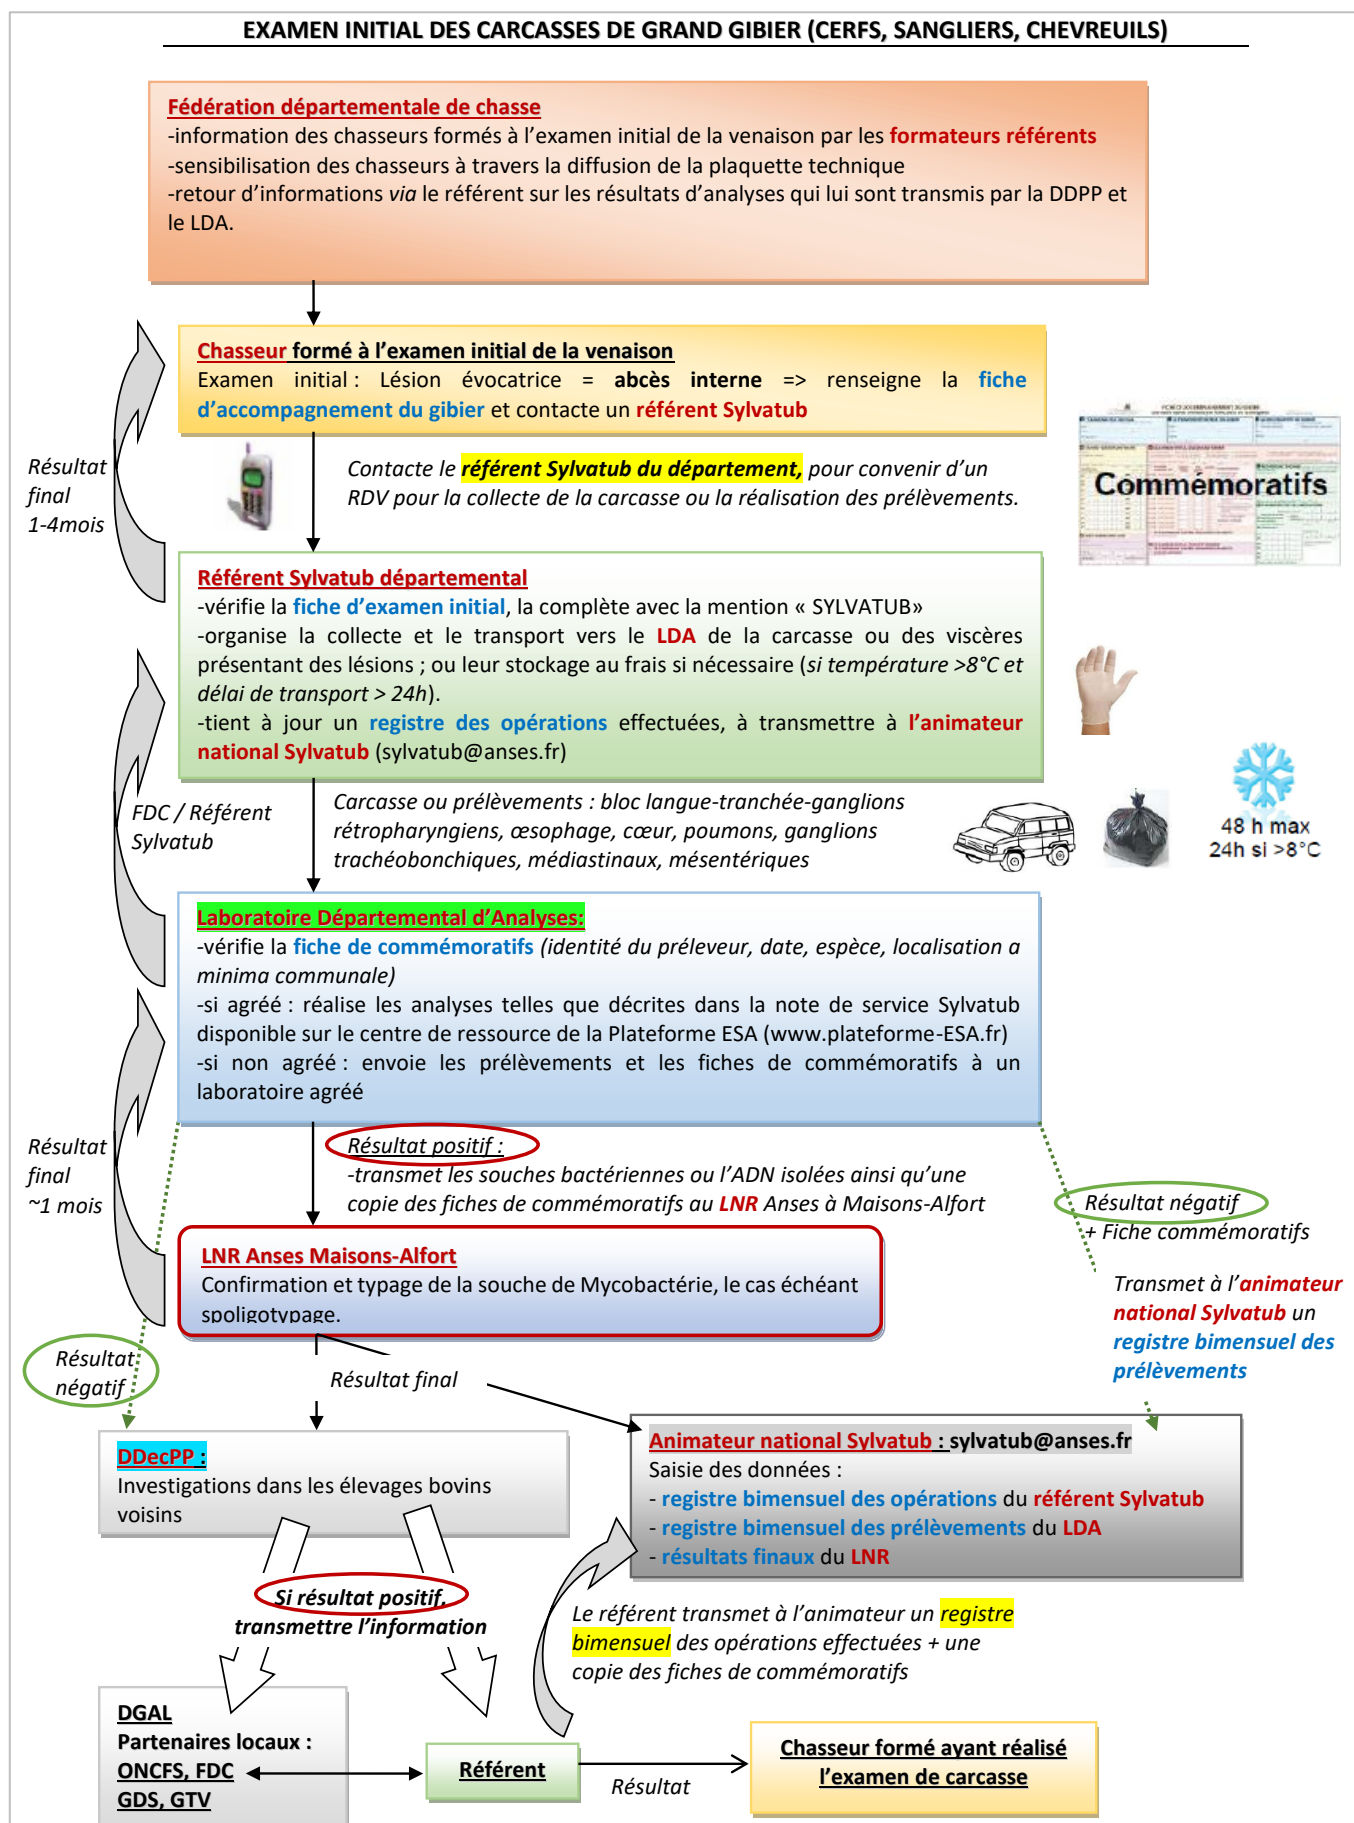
EXAMEN INITIAL DES CARCASSES DE GRAND GIBIER (CERFS, SANGLIERS, CHEVREUILS)

Fédération départementale de chasse
-information des chasseurs formés à l'examen initial de la venaison par les formateurs référents
-sensibilisation des chasseurs à travers la diffusion de la plaquette technique
-retour d'informations via le référent sur les résultats d'analyses qui lui sont transmis par la DDPP et le LDA.

Chasseur formé à l'examen initial de la venaison
Examen initial : Lésion évocatrice = abcès interne => renseigne la fiche d'accompagnement du gibier et contacte un référent Sylvatub

Résultat final 1-4mois

Contacte le référent Sylvatub du département, pour convenir d'un RDV pour la collecte de la carcasse ou la réalisation des prélèvements.

Commémoratifs

Référent Sylvatub départemental
-vérifie la fiche d'examen initial, la complète avec la mention « SYLVATUB»
-organise la collecte et le transport vers le LDA de la carcasse ou des viscères présentant des lésions ; ou leur stockage au frais si nécessaire (si température >8°C et délai de transport > 24h).
-tient à jour un registre des opérations effectuées, à transmettre à l'animateur national Sylvatub (sylvatub@anses.fr)

FDC / Référent Sylvatub

Carcasse ou prélèvements : bloc langue-tranchée-ganglions rétropharyngiens, œsophage, cœur, poumons, ganglions trachéobonchiques, médiastinaux, mésentériques

48 h max
24h si >8°C

Laboratoire Départemental d'Analyses:
-vérifie la fiche de commémoratifs (identité du préleveur, date, espèce, localisation a minima communale)
-si agréé : réalise les analyses telles que décrites dans la note de service Sylvatub disponible sur le centre de ressource de la Plateforme ESA (www.plateforme-ESA.fr)
-si non agréé : envoie les prélèvements et les fiches de commémoratifs à un laboratoire agréé

Résultat final ~1 mois

Résultat positif :
-transmet les souches bactériennes ou l'ADN isolées ainsi qu'une copie des fiches de commémoratifs au LNR Anses à Maisons-Alfort

Résultat négatif
+ Fiche commémoratifs

Transmet à l'animateur national Sylvatub un registre bimensuel des prélèvements

LNR Anses Maisons-Alfort
Confirmation et typage de la souche de Mycobactérie, le cas échéant spoligotypage.

Résultat négatif

Résultat final

DDecPP :
Investigations dans les élevages bovins voisins

Animateur national Sylvatub : sylvatub@anses.fr
Saisie des données :
- registre bimensuel des opérations du référent Sylvatub
- registre bimensuel des prélèvements du LDA
- résultats finaux du LNR

Si résultat positif, transmettre l'information

Le référent transmet à l'animateur un registre bimensuel des opérations effectuées + une copie des fiches de commémoratifs

DGAL
Partenaires locaux :
ONCFS, FDC
GDS, GTV

Référent

Résultat

Chasseur formé ayant réalisé l'examen de carcasse